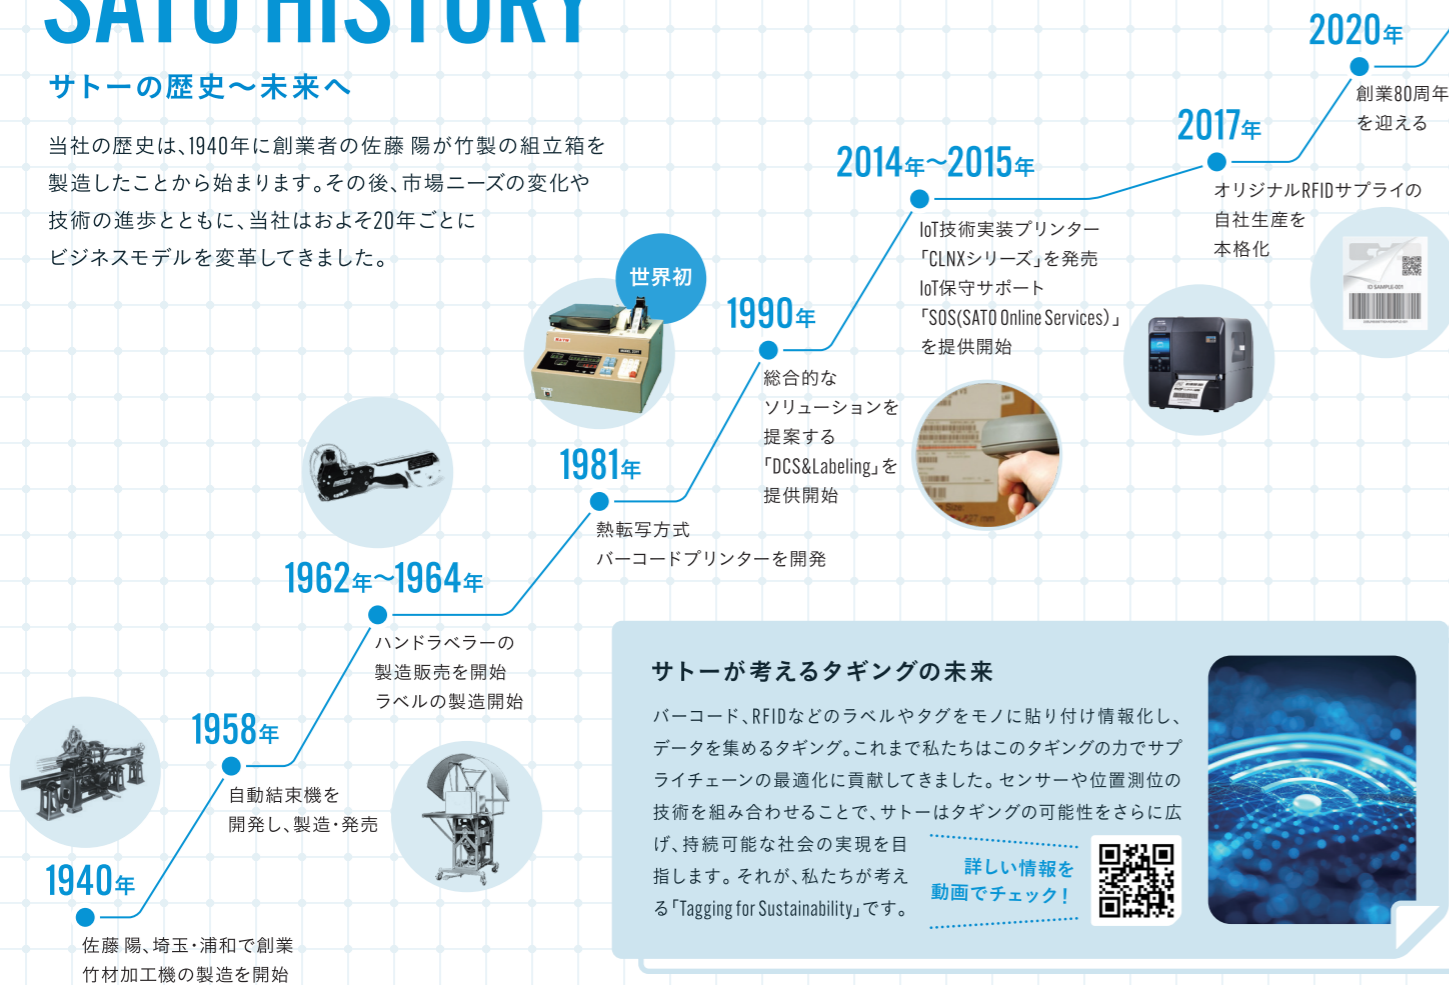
SATO HISTORY

サトーの歴史～未来へ

当社の歴史は、1940年に創業者の佐藤 陽が竹製の組立箱を製造したことから始まります。その後、市場ニーズの変化や技術の進歩とともに、当社はおよそ20年ごとにビジネスモデルを変革してきました。

2020年
創業80周年を迎える

2017年
オリジナルRFIDサプライの自社生産を本格化

2014年～2015年
IoT技術実装プリンター「CLNXシリーズ」を発売
IoT保守サポート「SOS(SATO Online Services)」を提供開始

世界初

1990年
総合的なソリューションを提案する「DCS&Labeling」を提供開始

1981年
熱転写方式バーコードプリンターを開発

1962年～1964年
ハンドラベラーの製造販売を開始
ラベルの製造開始

1958年
自動結束機を開発し、製造・発売

1940年
佐藤 陽、埼玉・浦和で創業
竹材加工機の製造を開始

サトーが考えるタギングの未来

バーコード、RFIDなどのラベルやタグをモノに貼り付け情報化し、データを集めるタギング。これまで私たちはこのタギングの力でサプライチェーンの最適化に貢献してきました。センサーや位置測位の技術を組み合わせることで、サトーはタギングの可能性をさらに広げ、持続可能な社会の実現を目指します。それが、私たちが考える「Tagging for Sustainability」です。

詳しい情報を動画でチェック！